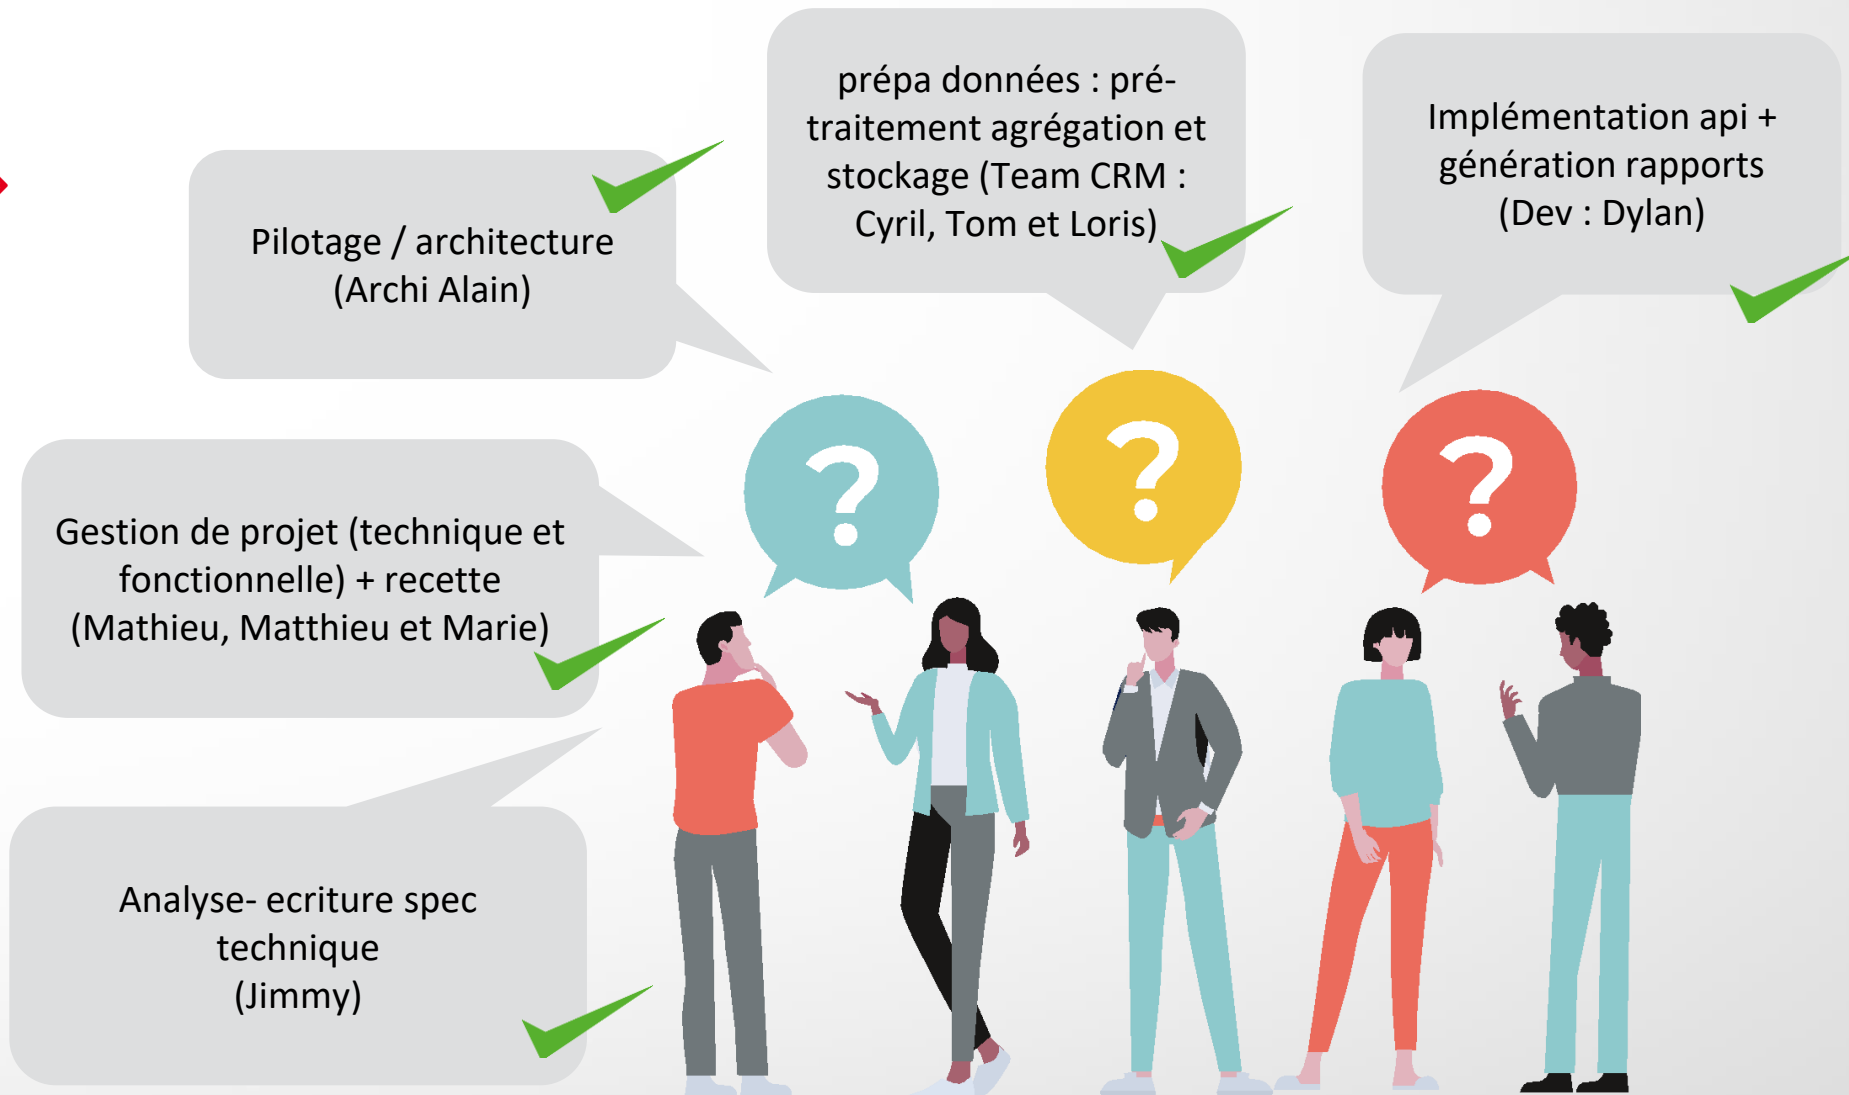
Pilotage / architecture (Archi Alain)

prépa données : pré-traitement agrégation et stockage (Team CRM : Cyril, Tom et Loris)

Implémentation api + génération rapports (Dev : Dylan)

Gestion de projet (technique et fonctionnelle) + recette (Mathieu, Matthieu et Marie)

Analyse- ecriture spec technique (Jimmy)

?

?

?